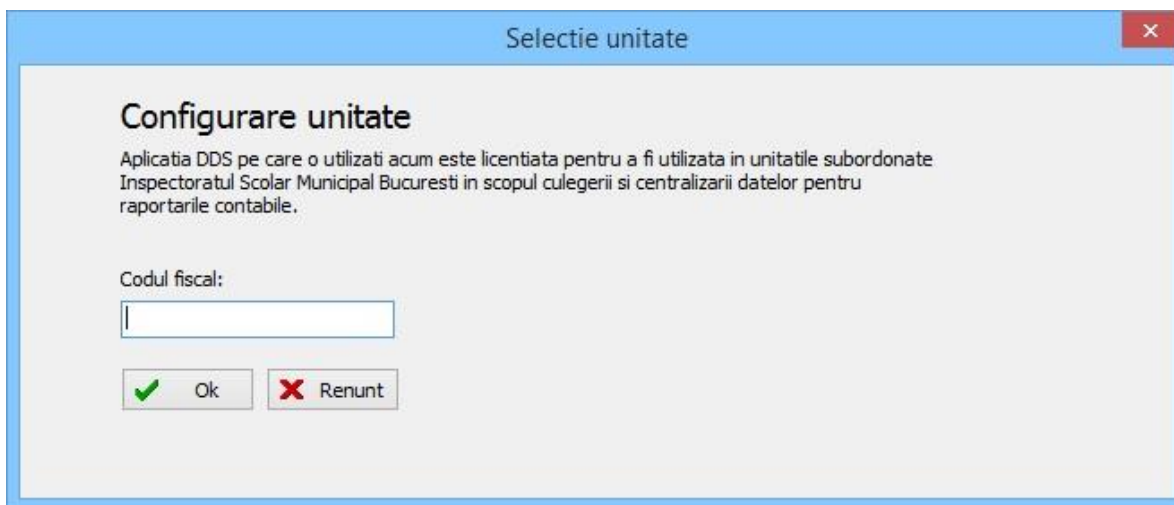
Selectie unitate

×

Configurare unitate

Aplicatia DDS pe care o utilizati acum este licentiata pentru a fi utilizata in unitatile subordonate Inspectoratul Scolar Municipal Bucuresti in scopul culegerii si centralizarii datelor pentru raportarile contabile.

Codul fiscal:

Ok

Renunt